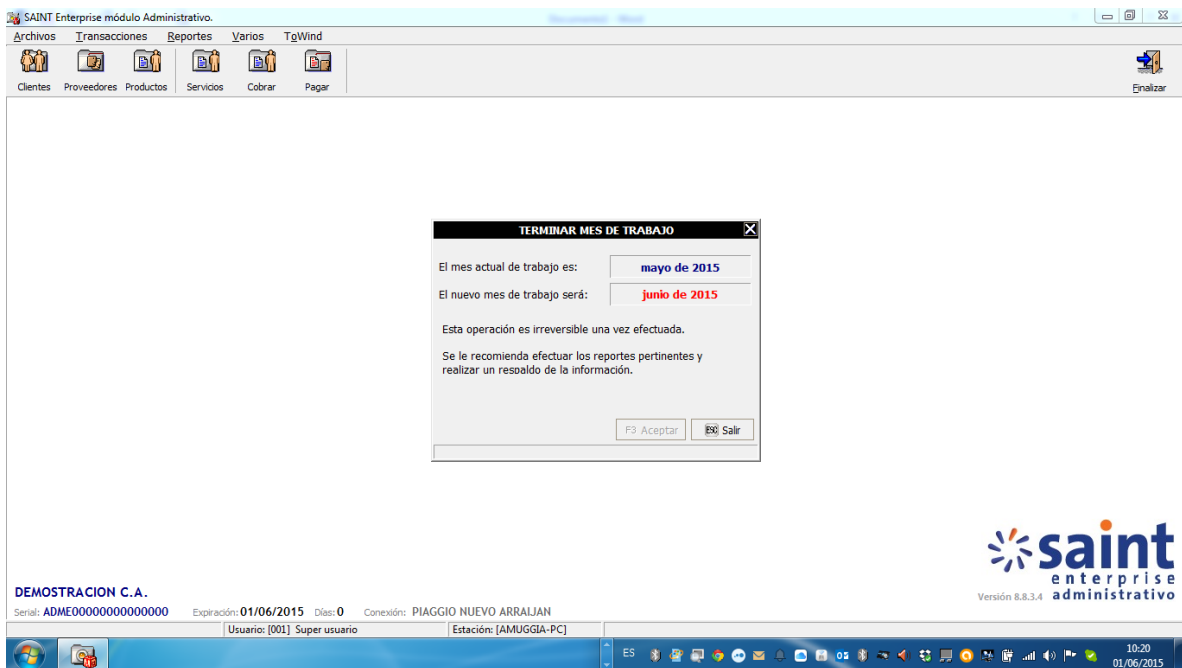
SAINT Enterprise módulo Administrativo.

Archivos Transacciones Reportes Varios ToWind

Clientes Proveedores Productos Servicios Cobrar Pagar

Finalizar

TERMINAR MES DE TRABAJO

El mes actual de trabajo es: mayo de 2015

El nuevo mes de trabajo será: junio de 2015

Esta operación es irreversible una vez efectuada.

Se le recomienda efectuar los reportes pertinentes y realizar un respaldo de la información.

F3 Aceptar ESC Salir

saint enterprise administrativo

Versión 8.8.3.4

DEMOSTRACION C.A.

Serial: ADME00000000000000 Expiración: 01/06/2015 Días: 0 Conexión: PIAGGIO NUEVO ARRAIJAN

Usuario: [001] Super usuario Estación: [AMUGGIA-PC]

ES 10:20 01/06/2015